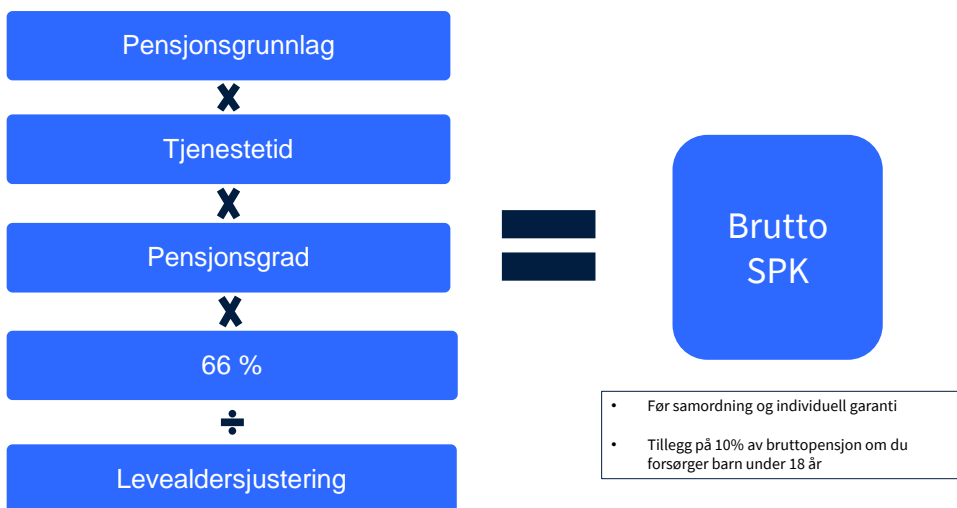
Pensjonsgrunnlag

X

Tjenestetid

X

Pensjonsgrad

X

66 %

÷

Levealdersjustering

=

Brutto SPK

- Før samordning og individuell garanti
- Tillegg på 10% av bruttopensjon om du forsørger barn under 18 år